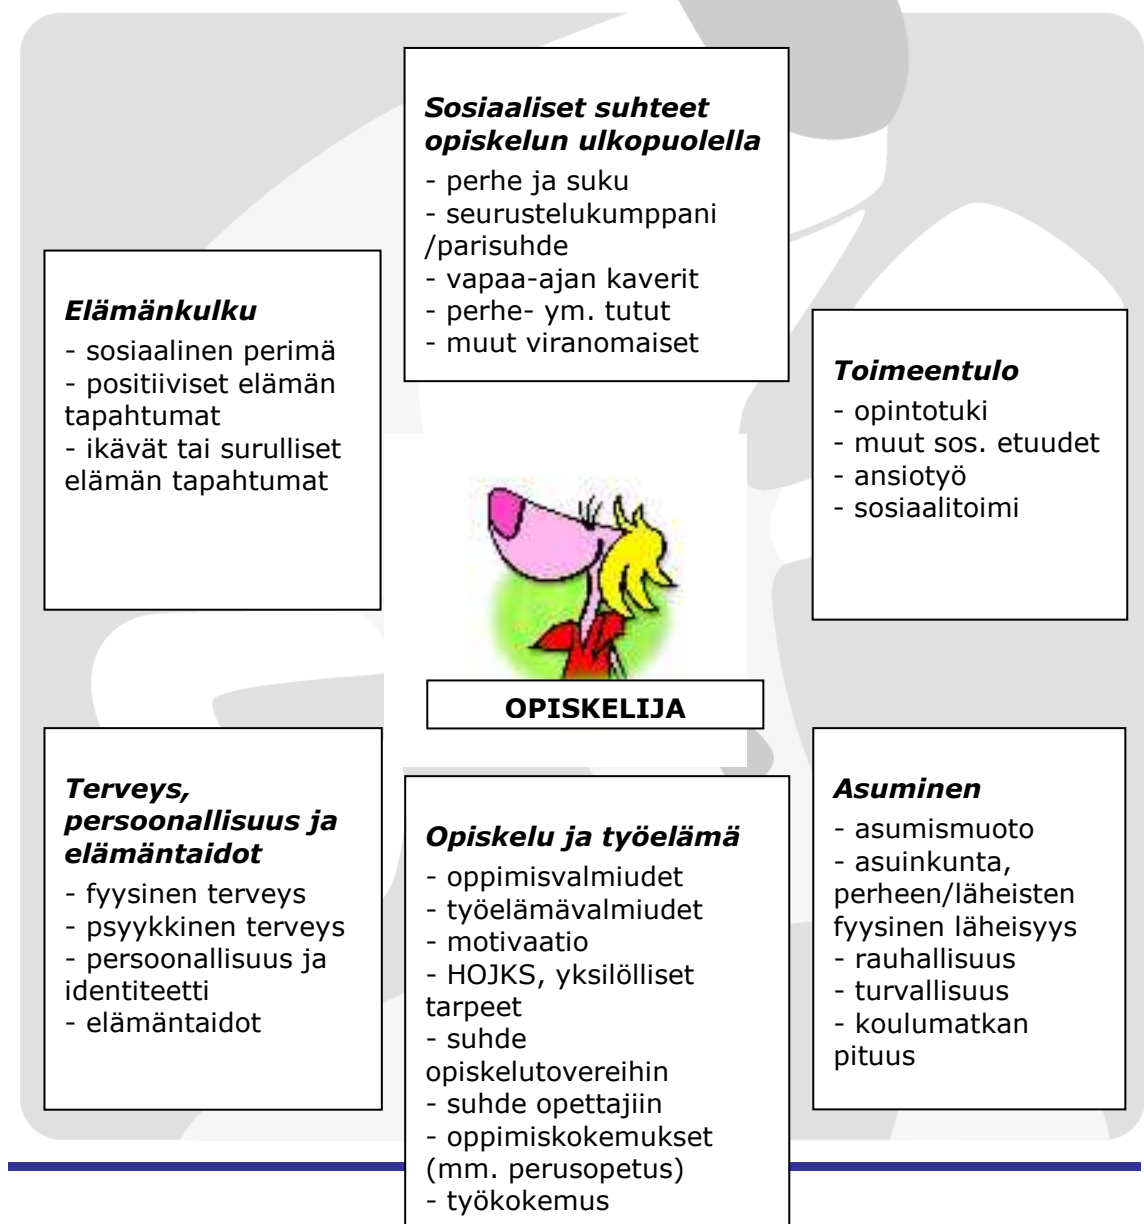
*Sosiaaliset suhteet opiskelun ulkopuolella*
- perhe ja suku
- seurustelukumppani /parisuhde
- vapaa-ajan kaverit
- perhe- ym. tutut
- muut viranomaiset

*Elämänkulku*
- sosiaalinen perimä
- positiiviset elämän tapahtumat
- ikävät tai surulliset elämän tapahtumat

*Toimeentulo*
- opintotuki
- muut sos. etuudet
- ansiotyö
- sosiaalitoimi

**OPISKELIJA**

*Terveys, persoonallisuus ja elämäntaidot*
- fyysinen terveys
- psyykkinen terveys
- persoonallisuus ja identiteetti
- elämäntaidot

*Opiskelu ja työelämä*
- oppimisvalmiudet
- työelämävalmiudet
- motivaatio
- HOJKS, yksilölliset tarpeet
- suhde opiskelutovereihin
- suhde opettajiin
- oppimiskokemukset (mm. perusopetus)
- työkokemus

*Asuminen*
- asumismuoto
- asuinkunta, perheen/läheisten fyysinen läheisyys
- rauhallisuus
- turvallisuus
- koulumatkan pituus